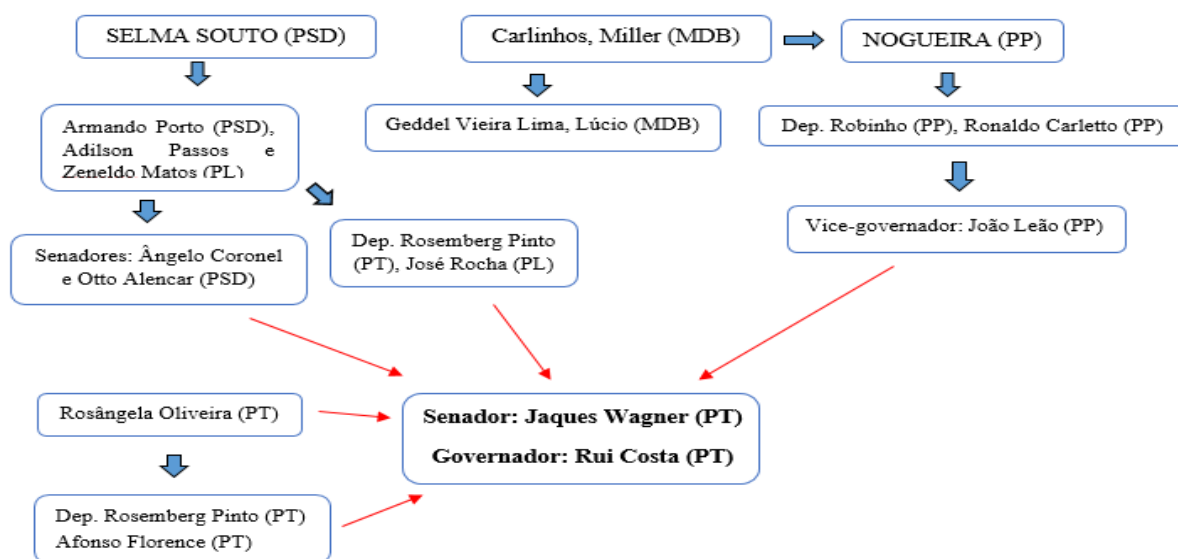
SELMA SOUTO (PSD)

Carlinhos, Miller (MDB)

NOGUEIRA (PP)

Armando Porto (PSD), Adilson Passos e Zeneldo Matos (PL)

Geddel Vieira Lima, Lúcio (MDB)

Dep. Robinho (PP), Ronaldo Carletto (PP)

Senadores: Ângelo Coronel e Otto Alencar (PSD)

Dep. Rosemberg Pinto (PT), José Rocha (PL)

Vice-governador: João Leão (PP)

Rosângela Oliveira (PT)

Senador: Jaques Wagner (PT)

Governador: Rui Costa (PT)

Dep. Rosemberg Pinto (PT) Afonso Florence (PT)